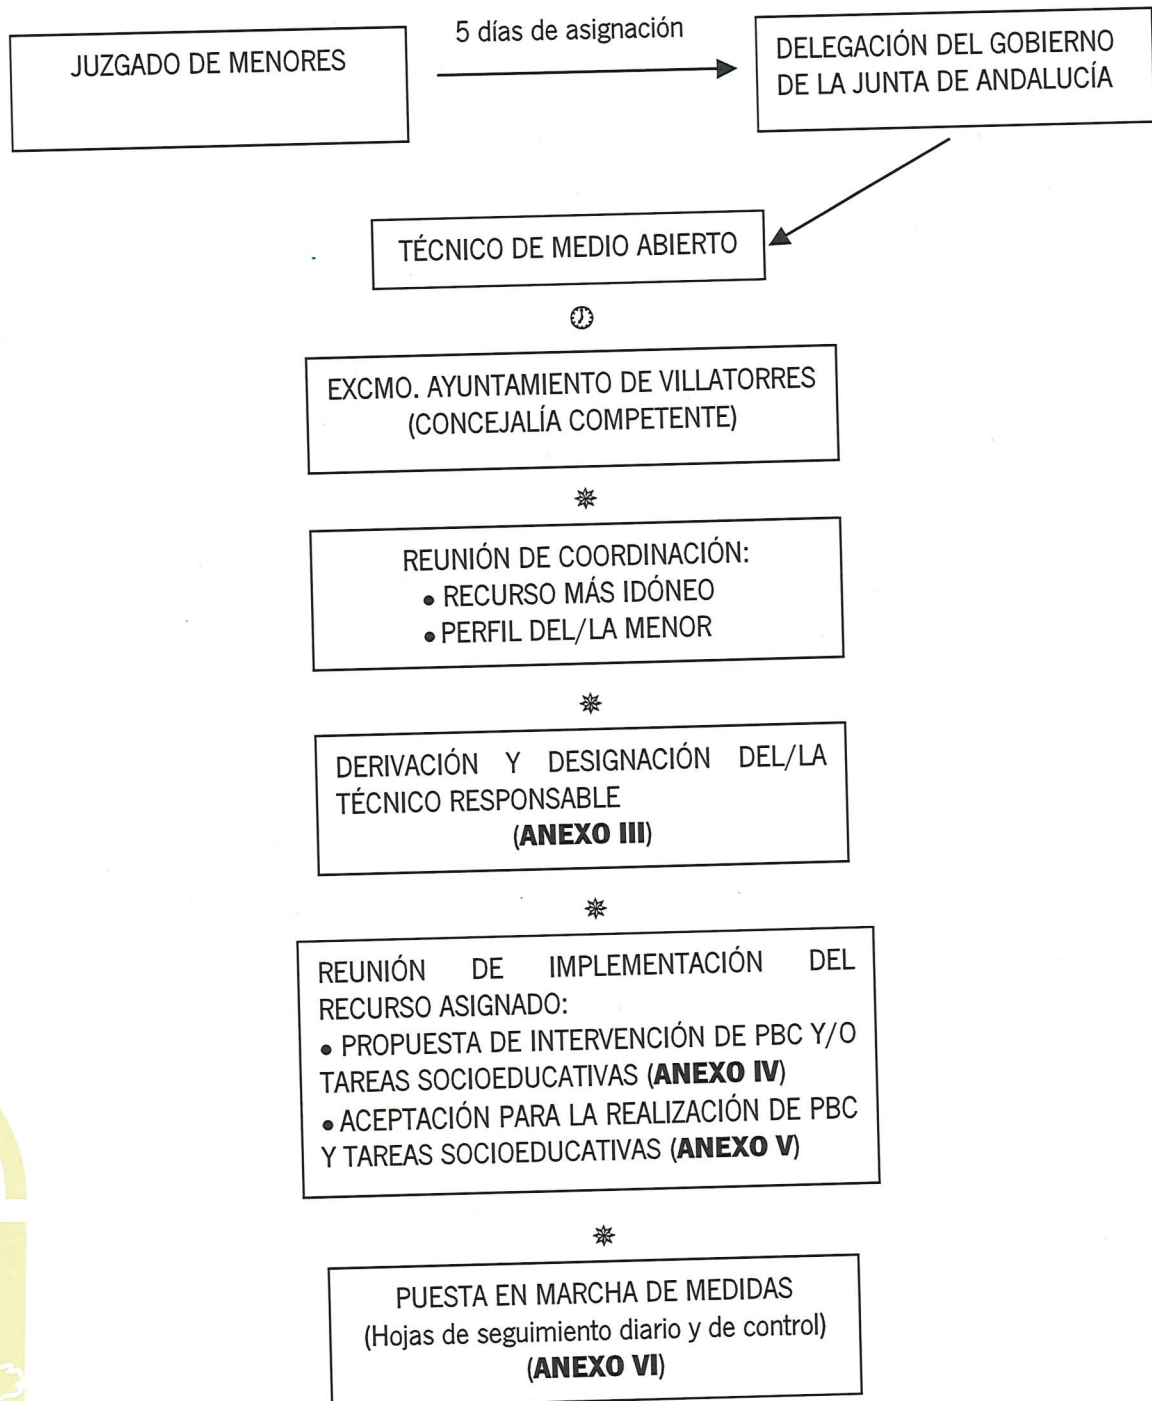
JUZGADO DE MENORES

5 días de asignación

DELEGACIÓN DEL GOBIERNO DE LA JUNTA DE ANDALUCÍA

TÉCNICO DE MEDIO ABIERTO

EXCMO. AYUNTAMIENTO DE VILLATORRES (CONCEJALÍA COMPETENTE)

REUNIÓN DE COORDINACIÓN:
• RECURSO MÁS IDÓNEO
• PERFIL DEL/LA MENOR

DERIVACIÓN Y DESIGNACIÓN DEL/LA TÉCNICO RESPONSABLE
(**ANEXO III**)

REUNIÓN DE IMPLEMENTACIÓN DEL RECURSO ASIGNADO:
• PROPUESTA DE INTERVENCIÓN DE PBC Y/O TAREAS SOCIOEDUCATIVAS (**ANEXO IV**)
• ACEPTACIÓN PARA LA REALIZACIÓN DE PBC Y TAREAS SOCIOEDUCATIVAS (**ANEXO V**)

PUESTA EN MARCHA DE MEDIDAS
(Hojas de seguimiento diario y de control)
(**ANEXO VI**)